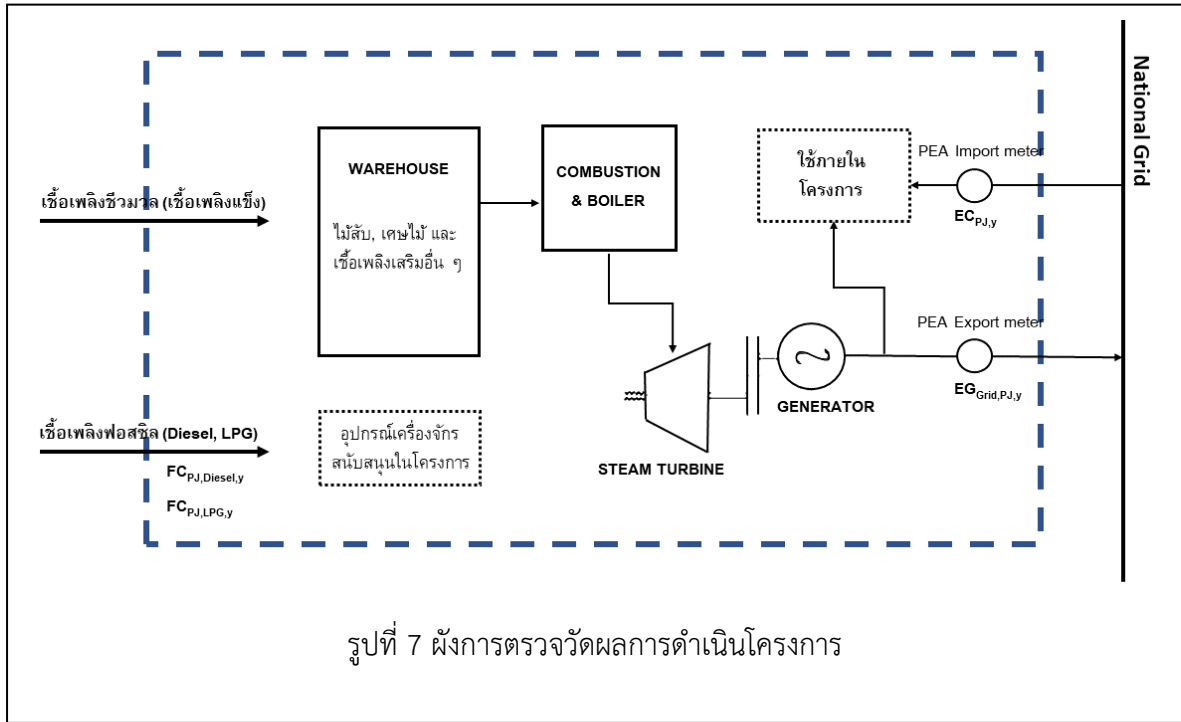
National Grid

เชื้อเพลิงชีวมวล (เชื้อเพลิงแข็ง)

WAREHOUSE

ไม้สับ, เศษไม้ และ เชื้อเพลิงเสริมอื่น ๆ

COMBUSTION & BOILER

ใช้ภายในโครงการ

PEA Import meter

$EC_{PJ,y}$

PEA Export meter

$EG_{Grid,PJ,y}$

GENERATOR

STEAM TURBINE

เชื้อเพลิงฟอสซิล (Diesel, LPG)

$FC_{PJ,Diesel,y}$

$FC_{PJ,LPG,y}$

อุปกรณ์เครื่องจักรสนับสนุนในโครงการ

รูปที่ 7 ผังการตรวจวัดผลการดำเนินโครงการ